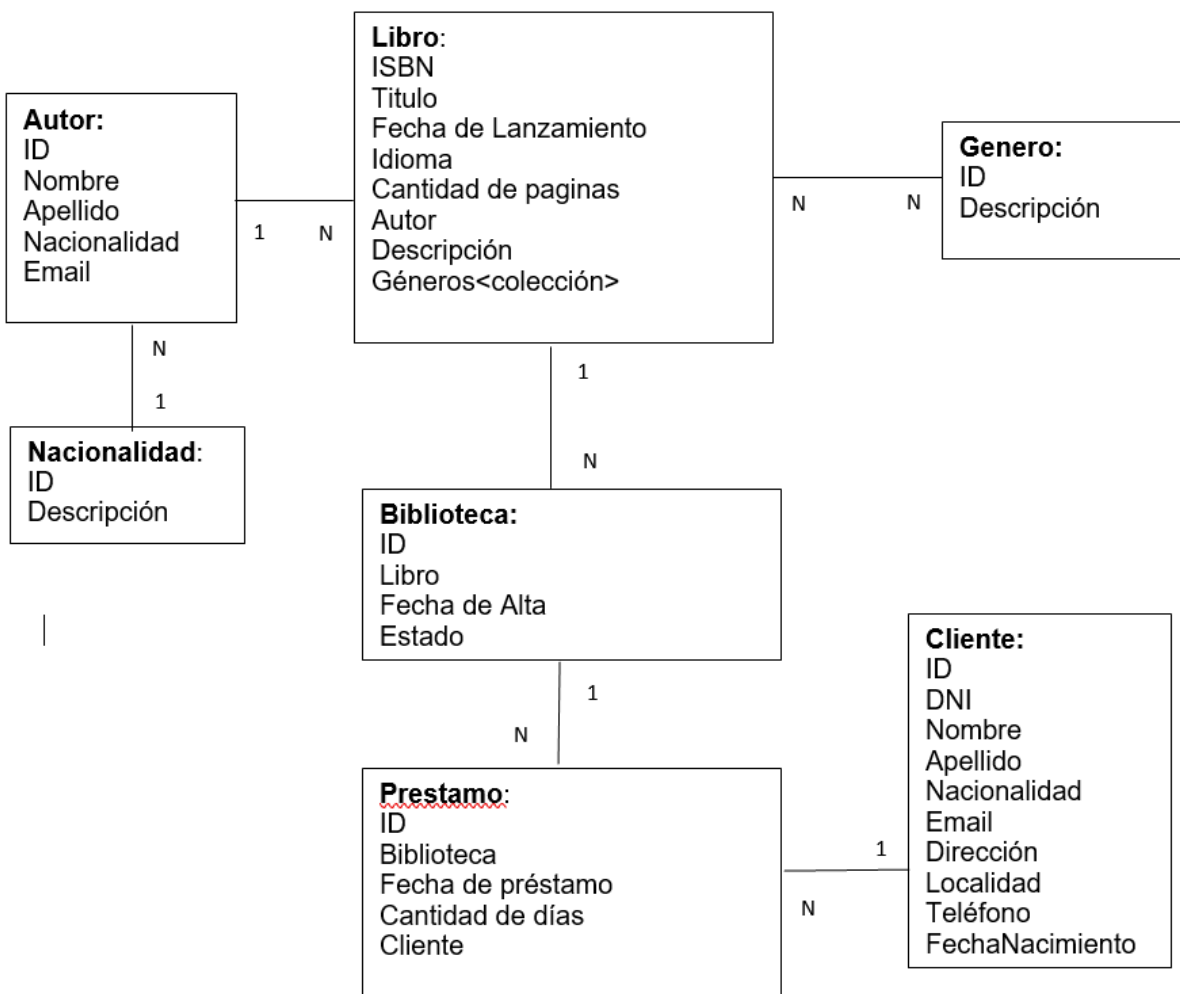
Libro:
ISBN
Titulo
Fecha de Lanzamiento
Idioma
Cantidad de paginas
Autor
Descripción
Géneros<colección>

Autor:
ID
Nombre
Apellido
Nacionalidad
Email

1 N

Genero:
ID
Descripción

N N

N
1

Nacionalidad:
ID
Descripción

1
N

Biblioteca:
ID
Libro
Fecha de Alta
Estado

1
N

Cliente:
ID
DNI
Nombre
Apellido
Nacionalidad
Email
Dirección
Localidad
Teléfono
FechaNacimiento

Prestamo:
ID
Biblioteca
Fecha de préstamo
Cantidad de días
Cliente

1
N